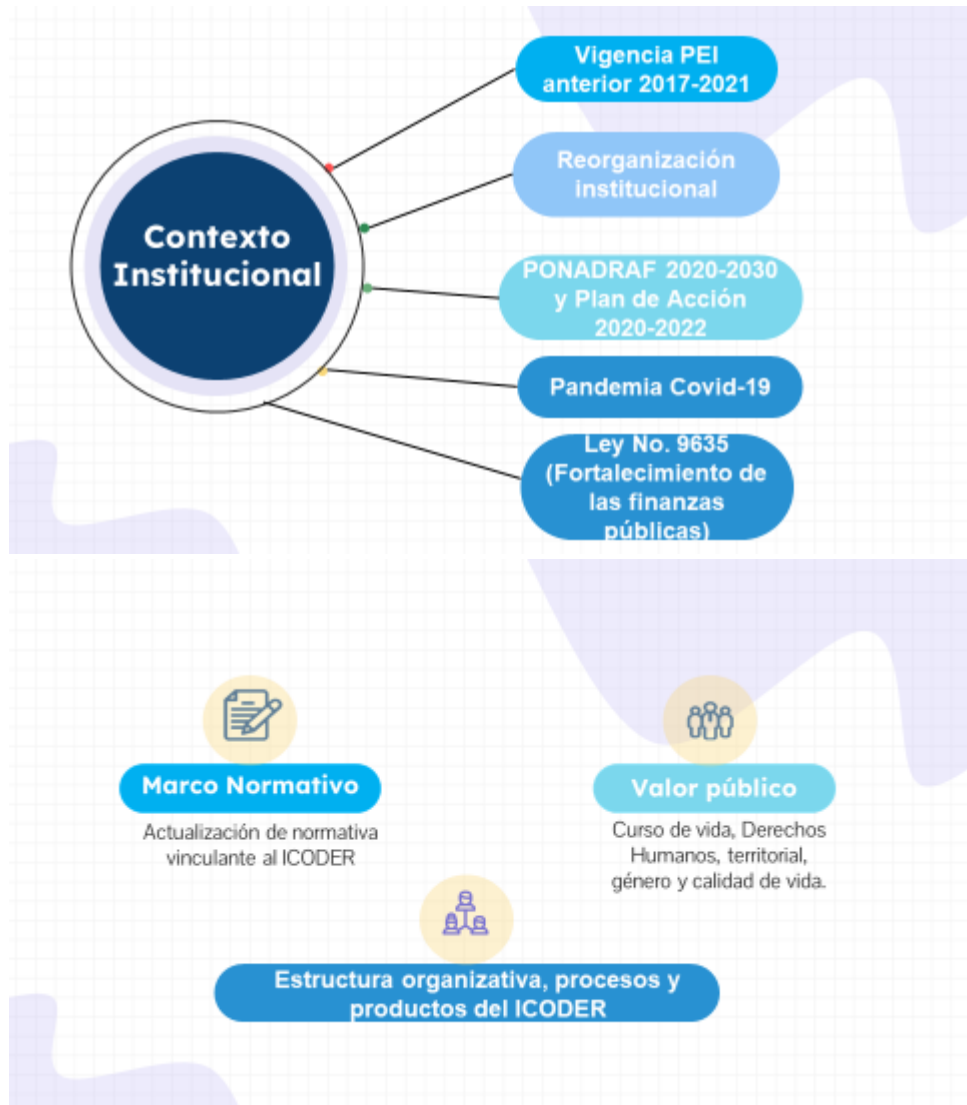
Contexto Institucional

Vigencia PEI anterior 2017-2021

Reorganización institucional

PONADRAF 2020-2030 y Plan de Acción 2020-2022

Pandemia Covid-19

Ley No. 9635 (Fortalecimiento de las finanzas públicas)

Marco Normativo

Actualización de normativa vinculante al ICODER

Valor público

Curso de vida, Derechos Humanos, territorial, género y calidad de vida.

Estructura organizativa, procesos y productos del ICODER